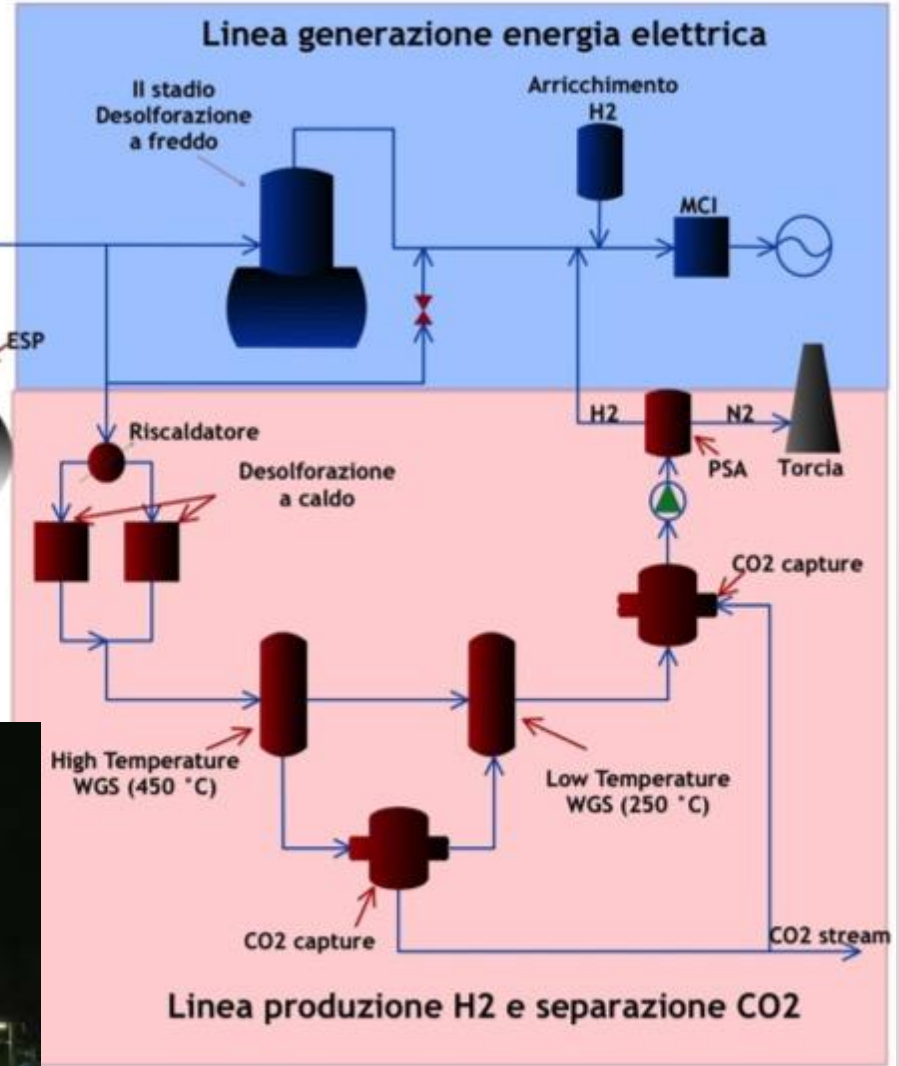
Linea generazione energia elettrica

II stadio Desolforazione a freddo

Arricchimento H2

MCI

ESP

H2

N2

Riscaldatore

PSA

Torcia

Desolforazione a caldo

CO2 capture

High Temperature WGS (450 °C)

Low Temperature WGS (250 °C)

CO2 capture

CO2 stream

Linea produzione H2 e separazione CO2